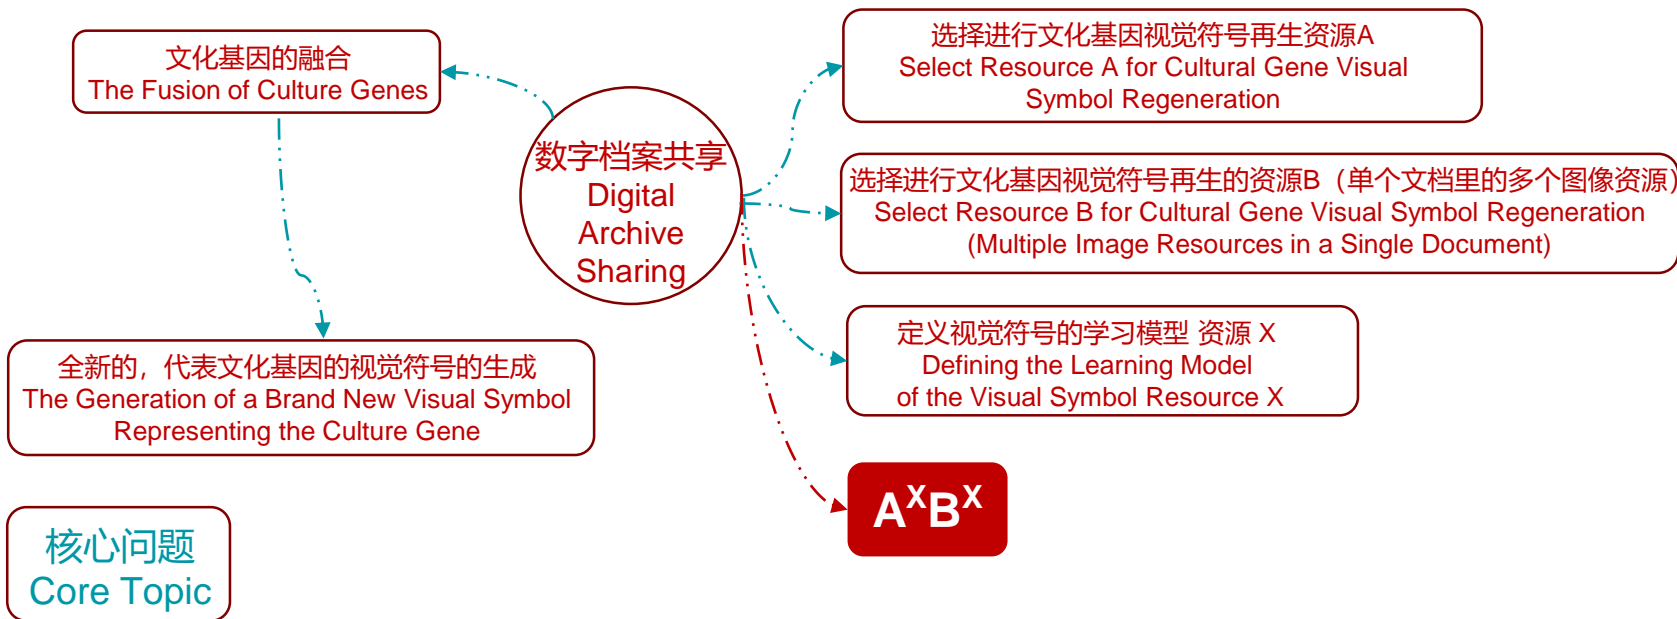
文化基因的融合
The Fusion of Culture Genes

数字档案共享
Digital Archive Sharing

选择进行文化基因视觉符号再生资源A
Select Resource A for Cultural Gene Visual Symbol Regeneration

选择进行文化基因视觉符号再生的资源B（单个文档里的多个图像资源）
Select Resource B for Cultural Gene Visual Symbol Regeneration (Multiple Image Resources in a Single Document)

定义视觉符号的学习模型 资源 X
Defining the Learning Model of the Visual Symbol Resource X

全新的，代表文化基因的视觉符号的生成
The Generation of a Brand New Visual Symbol Representing the Culture Gene

$A^XB^X$

核心问题
Core Topic